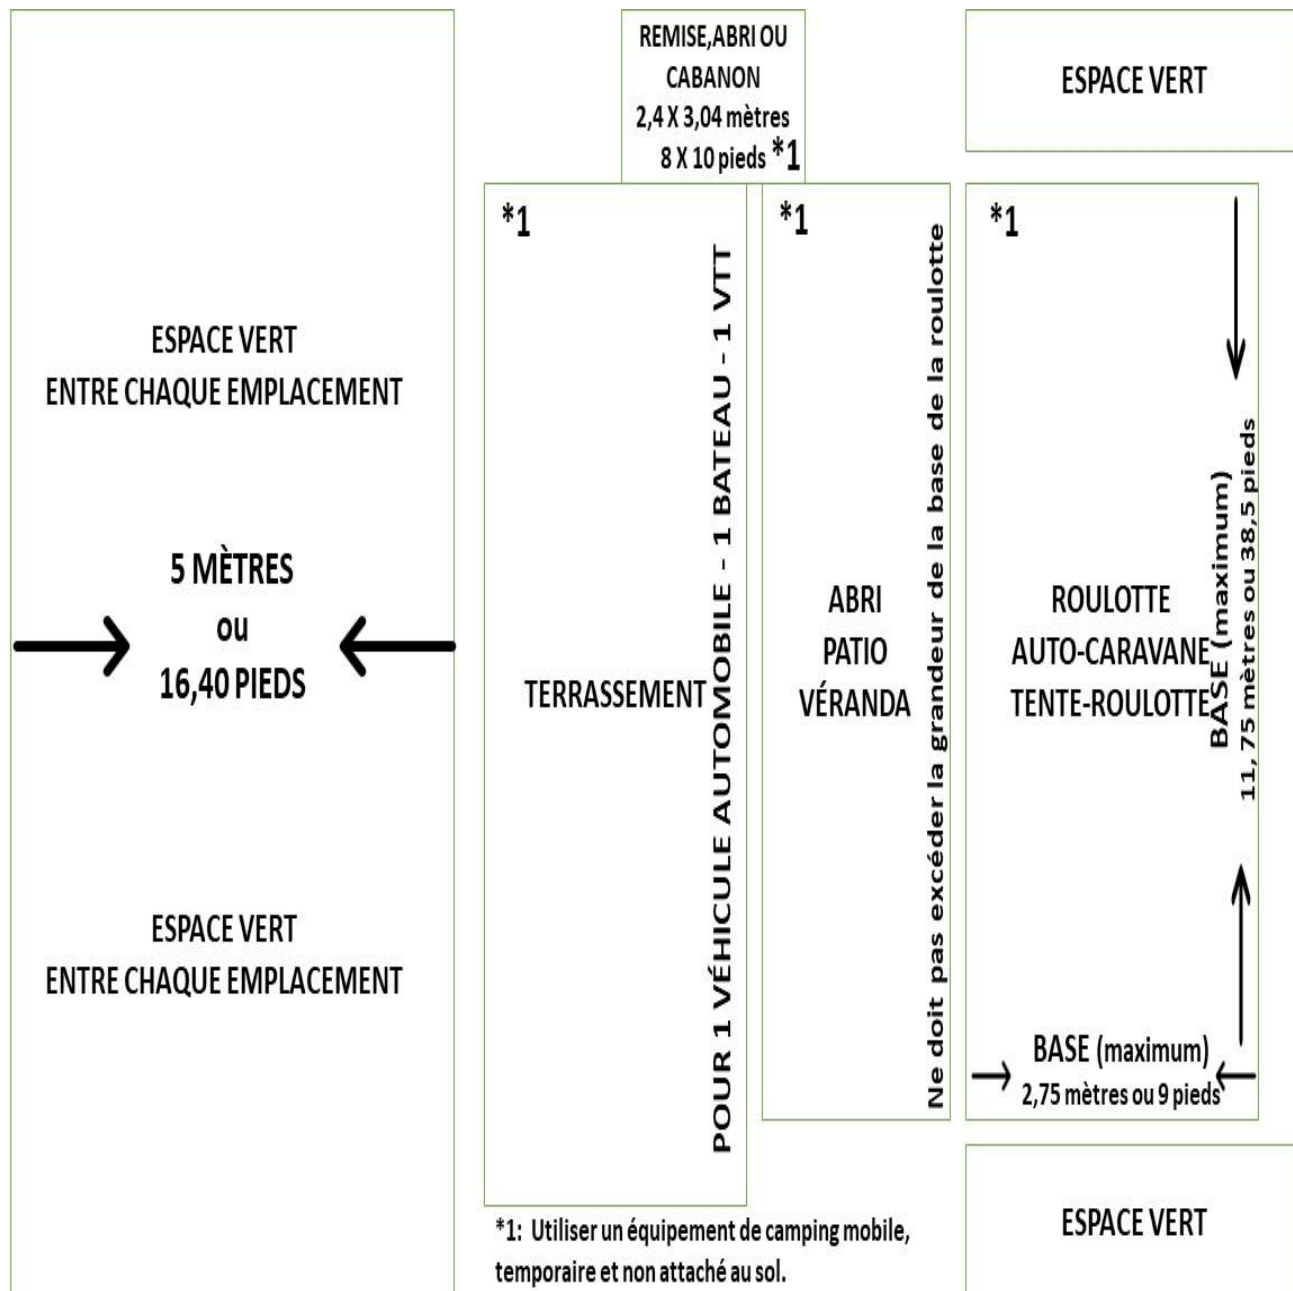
ESPACE VERT
ENTRE CHAQUE EMPLACEMENT

5 MÈTRES
ou
16,40 PIEDS

ESPACE VERT
ENTRE CHAQUE EMPLACEMENT

REMISE,ABRI OU CABANON
2,4 X 3,04 mètres
8 X 10 pieds *1

ESPACE VERT

*1

TERRASSEMENT

POUR 1 VÉHICULE AUTOMOBILE - 1 BATEAU - 1 VTT

*1

ABRI
PATIO
VÉRANDA

Ne doit pas excéder la grandeur de la base de la roulotte

*1

ROULOTTE
AUTO-CARAVANE
TENTE-ROULOTTE

BASE (maximum)
11, 75 mètres ou 38,5 pieds

BASE (maximum)
2,75 mètres ou 9 pieds

*1: Utiliser un équipement de camping mobile, temporaire et non attaché au sol.

ESPACE VERT